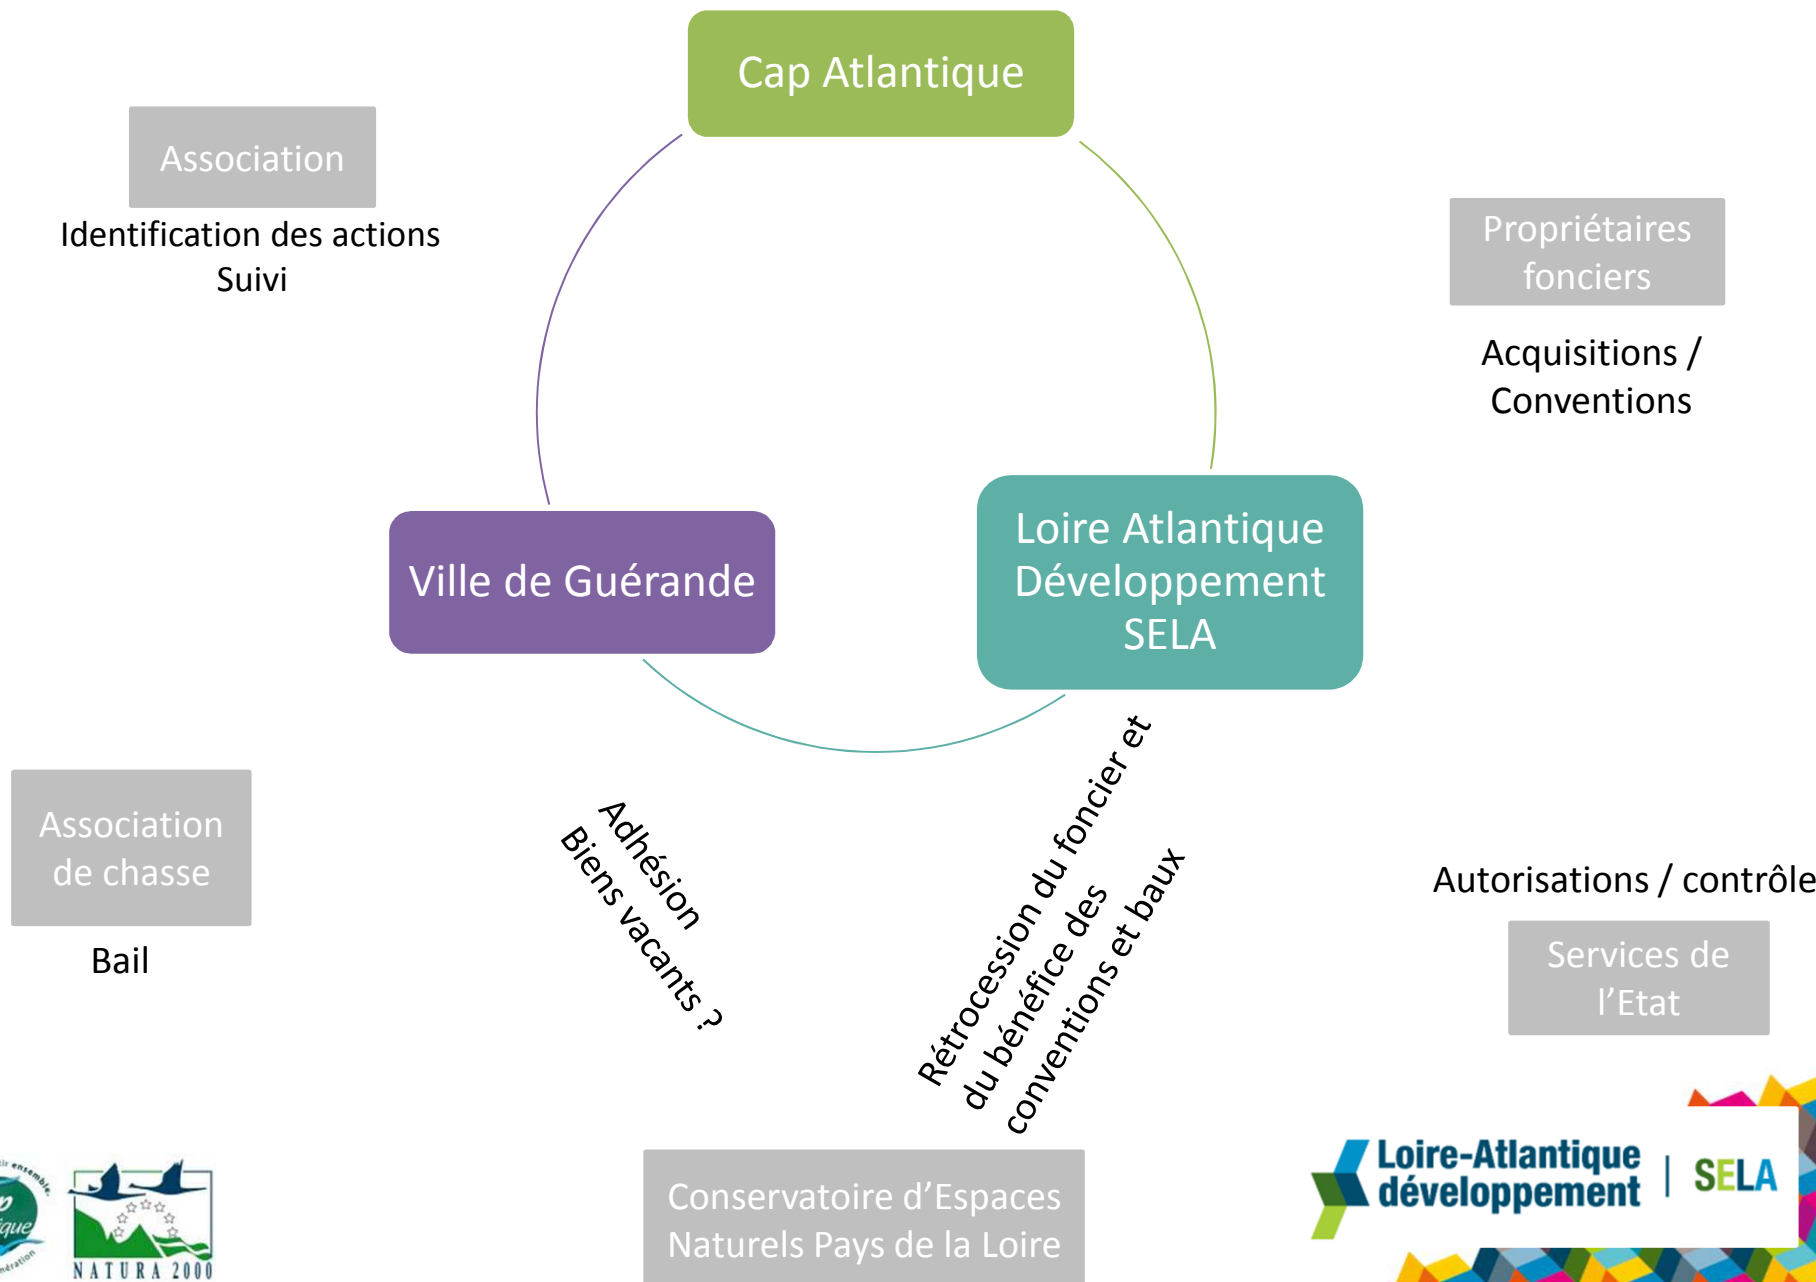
Cap Atlantique

Association

Identification des actions
Suivi

Propriétaires fonciers

Acquisitions / Conventions

Ville de Guérande

Loire Atlantique Développement SELA

Association de chasse

Bail

Adhésion
Biens vacants ?

Rétrocession du foncier et du bénéfice des conventions et baux

Autorisations / contrôle

Services de l'Etat

Conservatoire d'Espaces Naturels Pays de la Loire

NATURA 2000

Loire-Atlantique développement | SELA